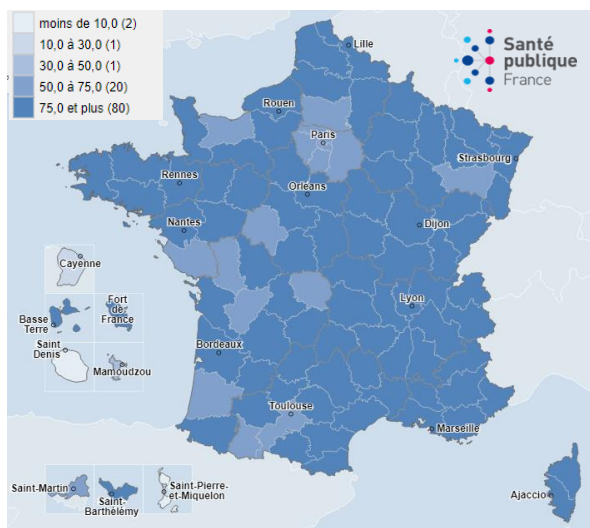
moins de 10,0 (2)
10,0 à 30,0 (1)
30,0 à 50,0 (1)
50,0 à 75,0 (20)
75,0 et plus (80)

Santé publique France

Lille
Rouen
Paris
Strasbourg
Rennes
Orleans
Nantes
Dijon
Cayenne
Fort de France
Basse Terre
Saint Denis
Mamoudzou
Lyon
Bordeaux
Toulouse
Marseille
Ajaccio
Saint-Martin
Saint-Barthélémy
Saint-Pierre-et-Miquelon